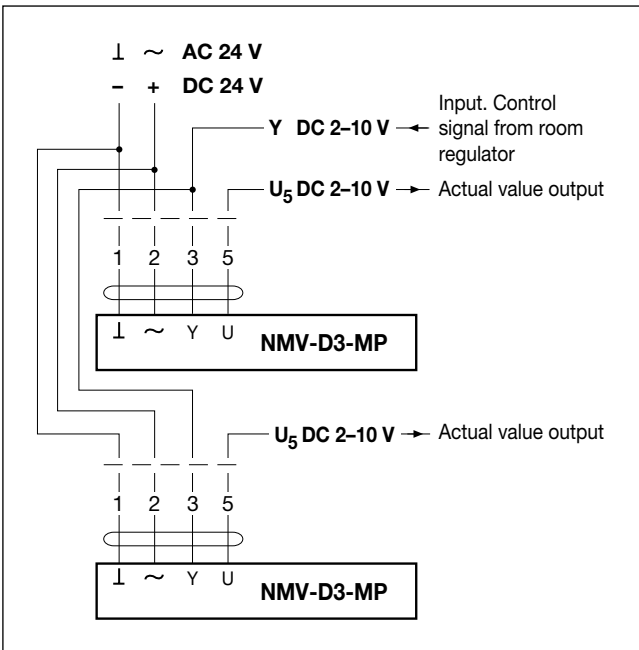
⊥ ~ AC 24 V
– + DC 24 V

Y DC 2–10 V ← Input. Control signal from room regulator

$U_5$ DC 2–10 V → Actual value output

1 2 3 5

⊥ ~ Y U

NMV-D3-MP

$U_5$ DC 2–10 V → Actual value output

1 2 3 5

⊥ ~ Y U

NMV-D3-MP